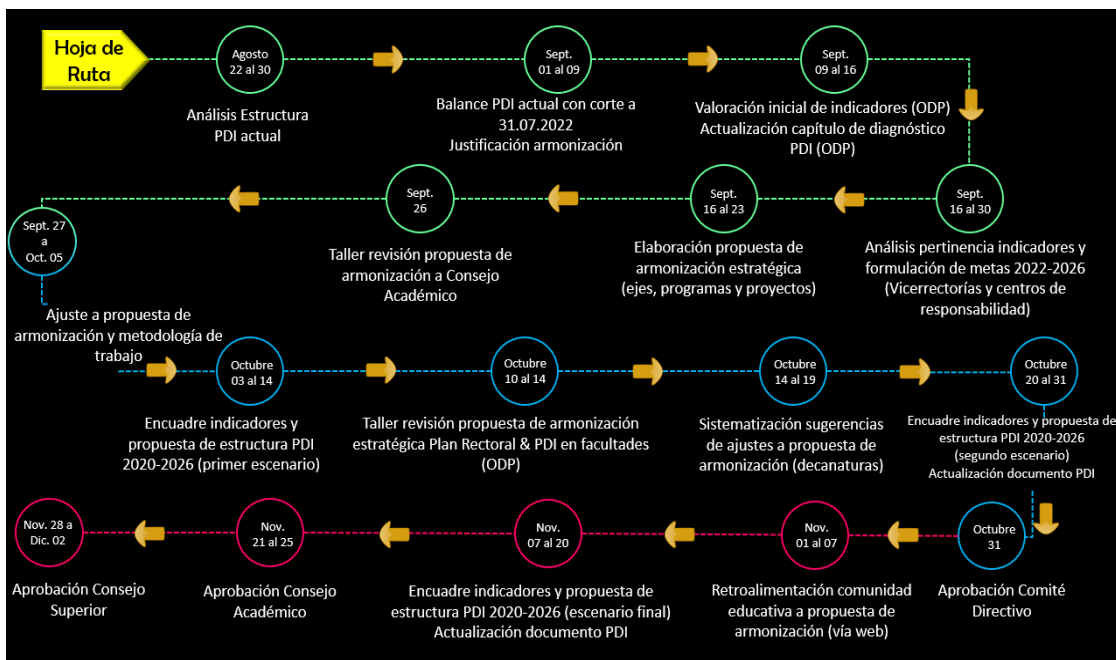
Hoja de Ruta

Agosto 22 al 30

Análisis Estructura PDI actual

Sept. 01 al 09

Balance PDI actual con corte a 31.07.2022 Justificación armonización

Sept. 09 al 16

Valoración inicial de indicadores (ODP) Actualización capítulo de diagnóstico PDI (ODP)

Sept. 16 al 30

Análisis pertinencia indicadores y formulación de metas 2022-2026 (Vicerrectorías y centros de responsabilidad)

Sept. 16 al 23

Elaboración propuesta de armonización estratégica (ejes, programas y proyectos)

Sept. 26

Taller revisión propuesta de armonización a Consejo Académico

Sept. 27 a Oct. 05

Ajuste a propuesta de armonización y metodología de trabajo

Octubre 03 al 14

Encuadre indicadores y propuesta de estructura PDI 2020-2026 (primer escenario)

Octubre 10 al 14

Taller revisión propuesta de armonización estratégica Plan Rectoral & PDI en facultades (ODP)

Octubre 14 al 19

Sistematización sugerencias de ajustes a propuesta de armonización (decanaturas)

Octubre 20 al 31

Encuadre indicadores y propuesta de estructura PDI 2020-2026 (segundo escenario) Actualización documento PDI

Octubre 31

Aprobación Comité Directivo

Nov. 01 al 07

Retroalimentación comunidad educativa a propuesta de armonización (vía web)

Nov. 07 al 20

Encuadre indicadores y propuesta de estructura PDI 2020-2026 (escenario final) Actualización documento PDI

Nov. 21 al 25

Aprobación Consejo Académico

Nov. 28 a Dic. 02

Aprobación Consejo Superior